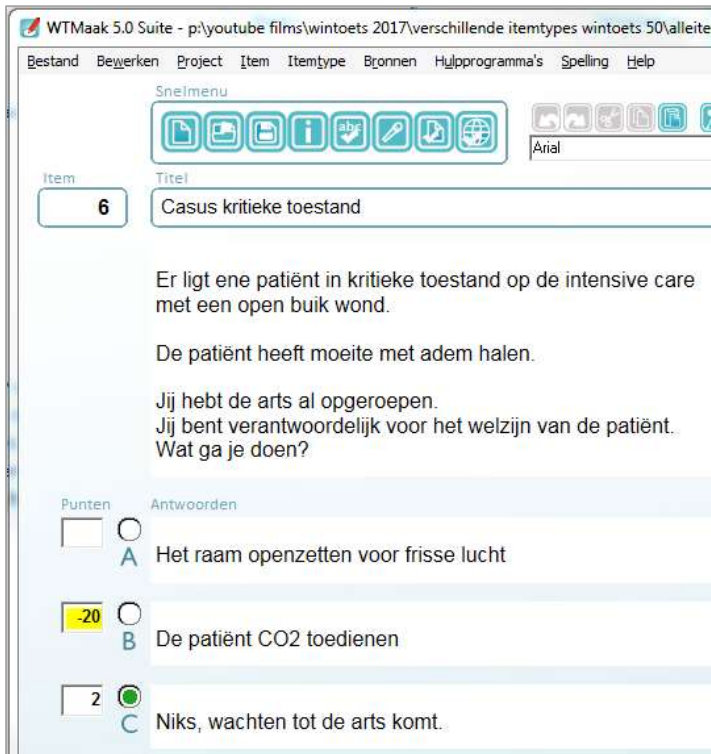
WTMaak 5.0 Suite - p:\youtube films\wintoets 2017\verschillende itemtypes wintoets 50\alleite

Bestand Bewerken Project Item Itemtype Bronnen Hulpprogramma's Spelling Help

Snelmenu

Arial

Item
6

Titel
Casus kritieke toestand

Er ligt ene patiënt in kritieke toestand op de intensive care met een open buik wond.

De patiënt heeft moeite met adem halen.

Jij hebt de arts al opgeroepen.
Jij bent verantwoordelijk voor het welzijn van de patiënt.
Wat ga je doen?

Punten
Antwoorden

A Het raam openzetten voor frisse lucht

-20
B De patiënt CO2 toedienen

2
C Niks, wachten tot de arts komt.